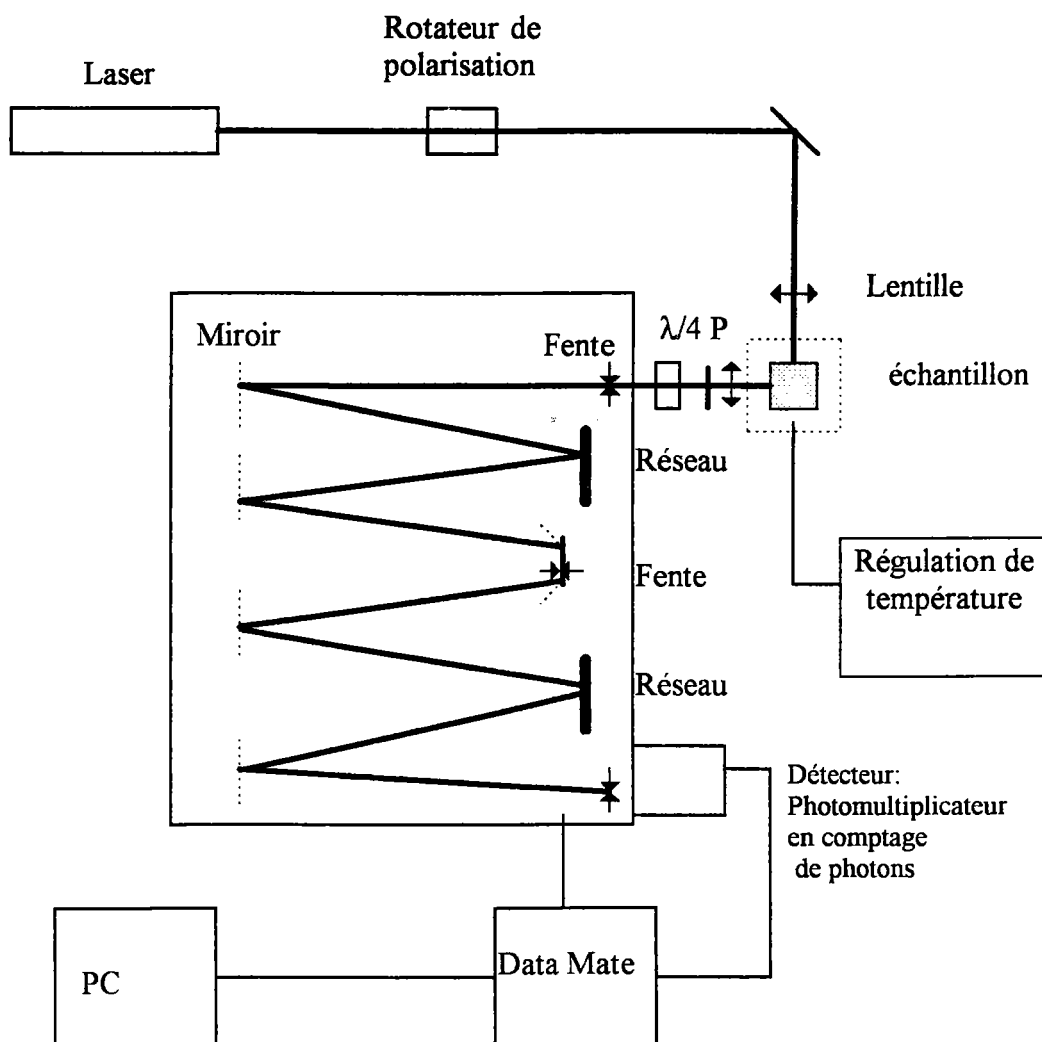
Rotateur de polarisation

Laser

Lentille

Miroir

Fente

$\lambda/4$ P

échantillon

Réseau

Fente

Régulation de température

Réseau

Détecteur: Photomultiplicateur en comptage de photons

PC

Data Mate